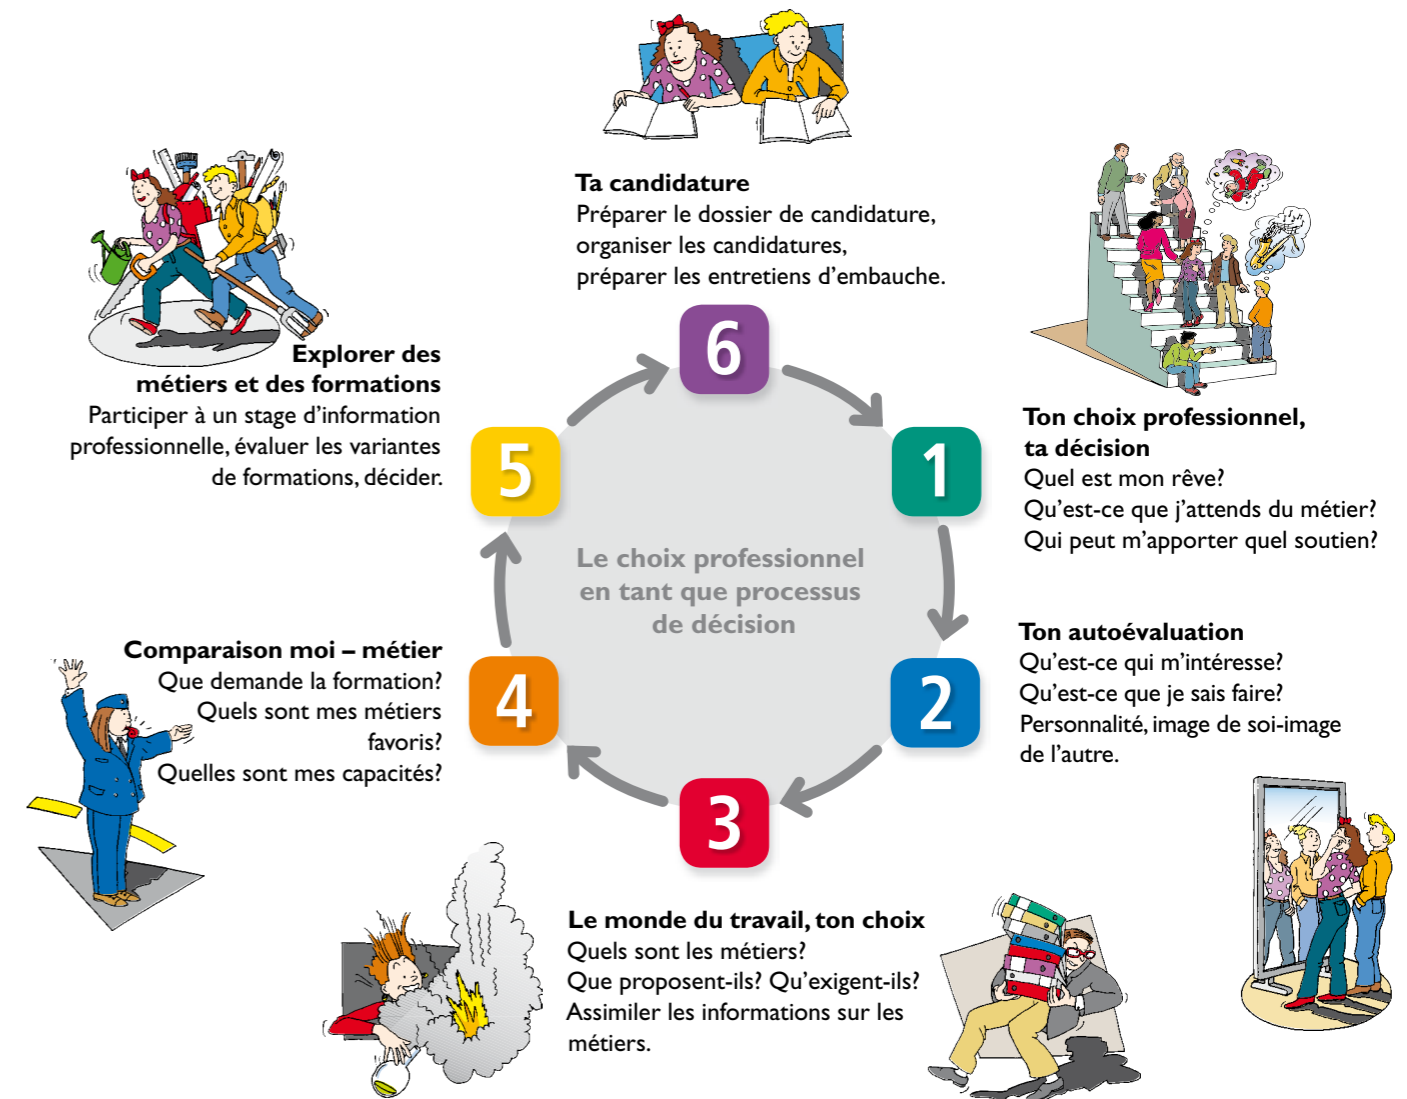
Ta candidature
Préparer le dossier de candidature, organiser les candidatures, préparer les entretiens d'embauche.

6

Explorer des métiers et des formations
Participer à un stage d'information professionnelle, évaluer les variantes de formations, décider.

5

Ton choix professionnel, ta décision
Quel est mon rêve?
Qu'est-ce que j'attends du métier?
Qui peut m'apporter quel soutien?

1

Le choix professionnel en tant que processus de décision

Comparaison moi – métier
Que demande la formation?
Quels sont mes métiers favoris?
Quelles sont mes capacités?

4

Ton autoévaluation
Qu'est-ce qui m'intéresse?
Qu'est-ce que je sais faire?
Personnalité, image de soi-image de l'autre.

2

3

Le monde du travail, ton choix
Quels sont les métiers?
Que proposent-ils? Qu'exigent-ils?
Assimiler les informations sur les métiers.